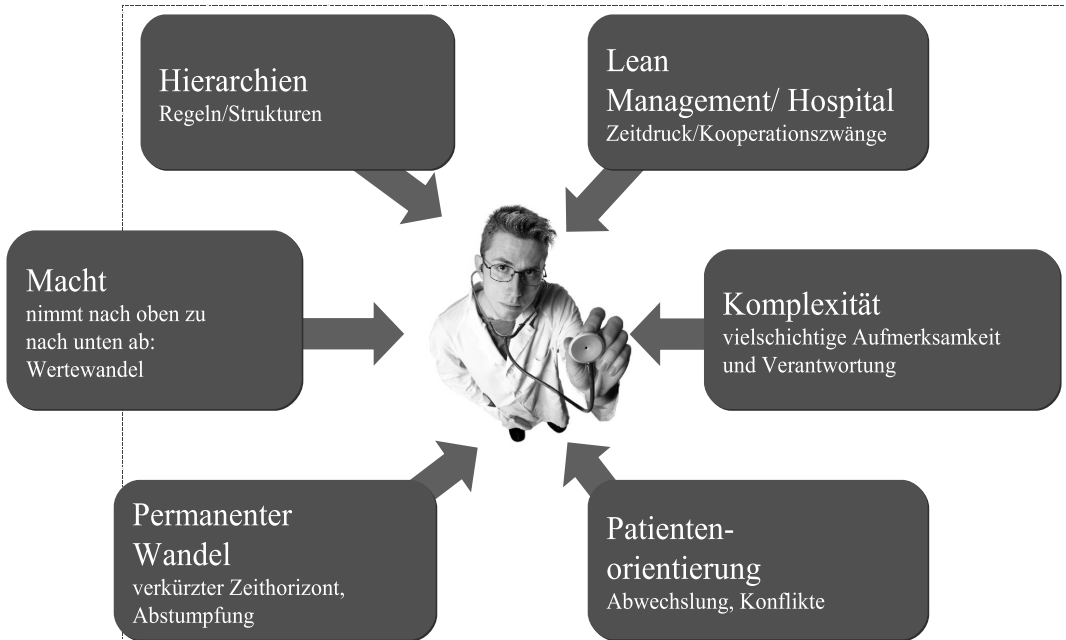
Hierarchien
Regeln/Strukturen

Lean
Management/ Hospital
Zeitdruck/Kooperationszwänge

Macht
nimmt nach oben zu
nach unten ab:
Wertewandel

Komplexität
vielschichtige Aufmerksamkeit
und Verantwortung

Permanenter
Wandel
verkürzter Zeithorizont,
Abstumpfung

Patienten-
orientierung
Abwechslung, Konflikte